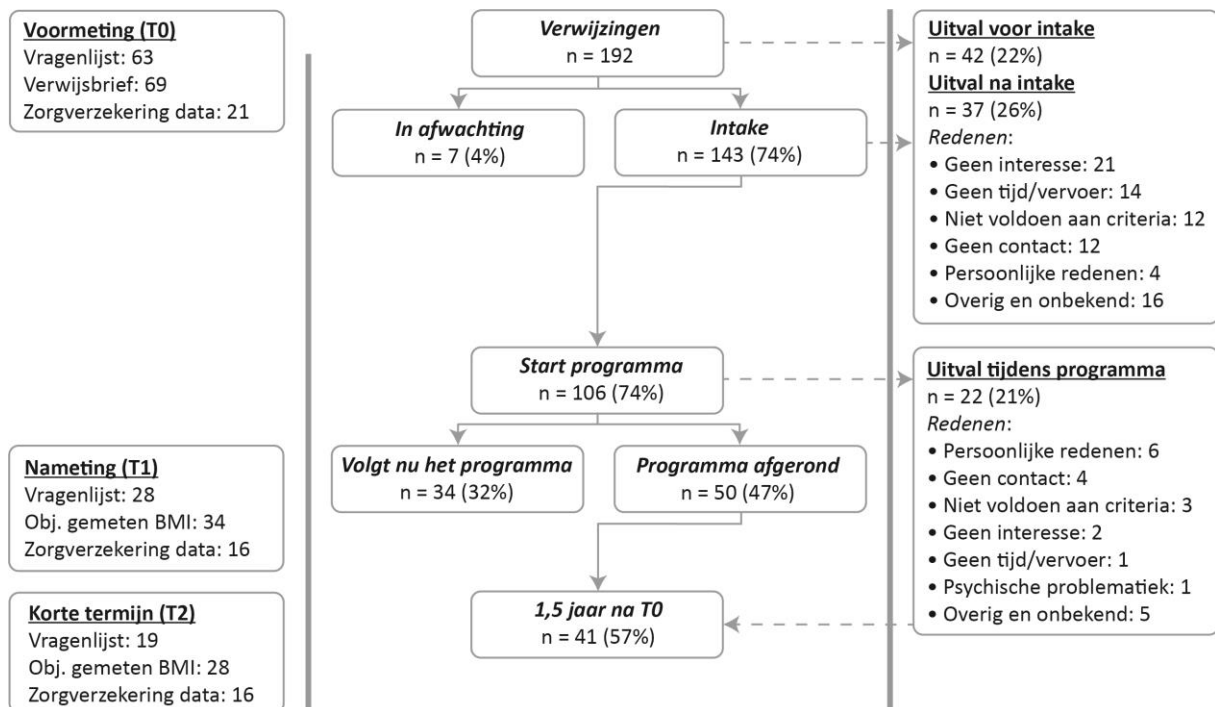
Voormeting (T0)
Vragenlijst: 63
Verwijsbrief: 69
Zorgverzekering data: 21

Nameting (T1)
Vragenlijst: 28
Obj. gemeten BMI: 34
Zorgverzekering data: 16

Korte termijn (T2)
Vragenlijst: 19
Obj. gemeten BMI: 28
Zorgverzekering data: 16

Verwijzingen
n = 192

In afwachting
n = 7 (4%)

Intake
n = 143 (74%)

Start programma
n = 106 (74%)

Volgt nu het programma
n = 34 (32%)

Programma afgerond
n = 50 (47%)

1,5 jaar na T0
n = 41 (57%)

Uitval voor intake
n = 42 (22%)
Uitval na intake
n = 37 (26%)
Redenen:
• Geen interesse: 21
• Geen tijd/vervoer: 14
• Niet voldoen aan criteria: 12
• Geen contact: 12
• Persoonlijke redenen: 4
• Overig en onbekend: 16

Uitval tijdens programma
n = 22 (21%)
Redenen:
• Persoonlijke redenen: 6
• Geen contact: 4
• Niet voldoen aan criteria: 3
• Geen interesse: 2
• Geen tijd/vervoer: 1
• Psychische problematiek: 1
• Overig en onbekend: 5